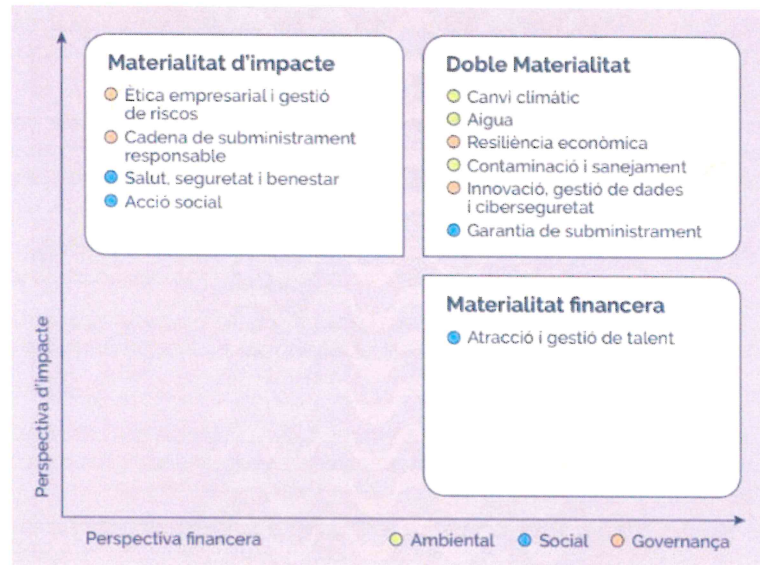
Materialitat d'impacte

Ètica empresarial i gestió de riscos
Cadena de subministrament responsable
Salut, seguretat i benestar
Acció social

Doble Materialitat

Canvi climàtic
Aigua
Resiliència econòmica
Contaminació i sanejament
Innovació, gestió de dades i ciberseguretat
Garantia de subministrament

Materialitat financera

Atracció i gestió de talent

Perspectiva d'impacte

Perspectiva financera

Ambiental
Social
Governança